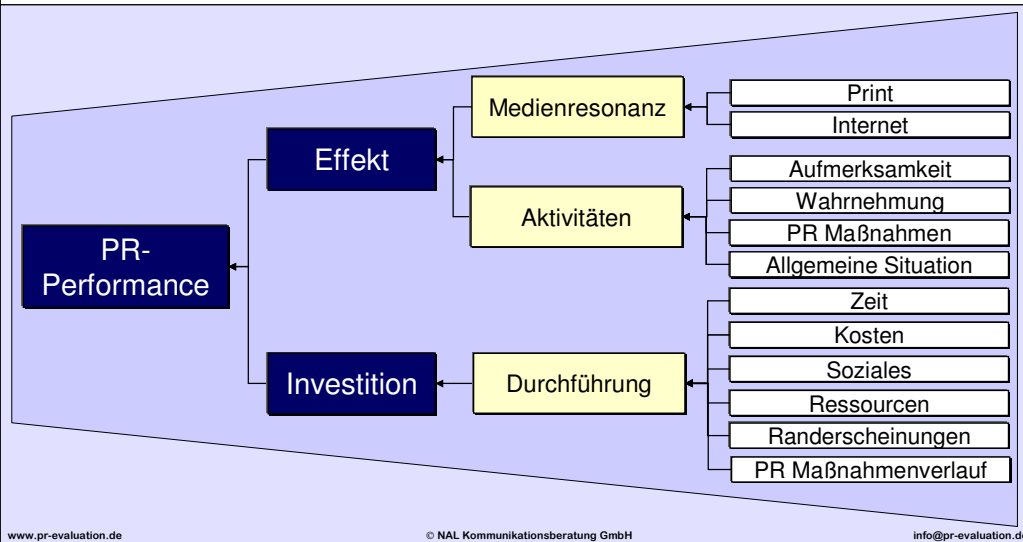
PR-Performance

Effekt

Medienresonanz

Print

Internet

Aktivitäten

Aufmerksamkeit

Wahrnehmung

PR Maßnahmen

Allgemeine Situation

Investition

Durchführung

Zeit

Kosten

Soziales

Ressourcen

Randerscheinungen

PR Maßnahmenverlauf

www.pr-evaluation.de © NAL Kommunikationsberatung GmbH info@pr-evaluation.d